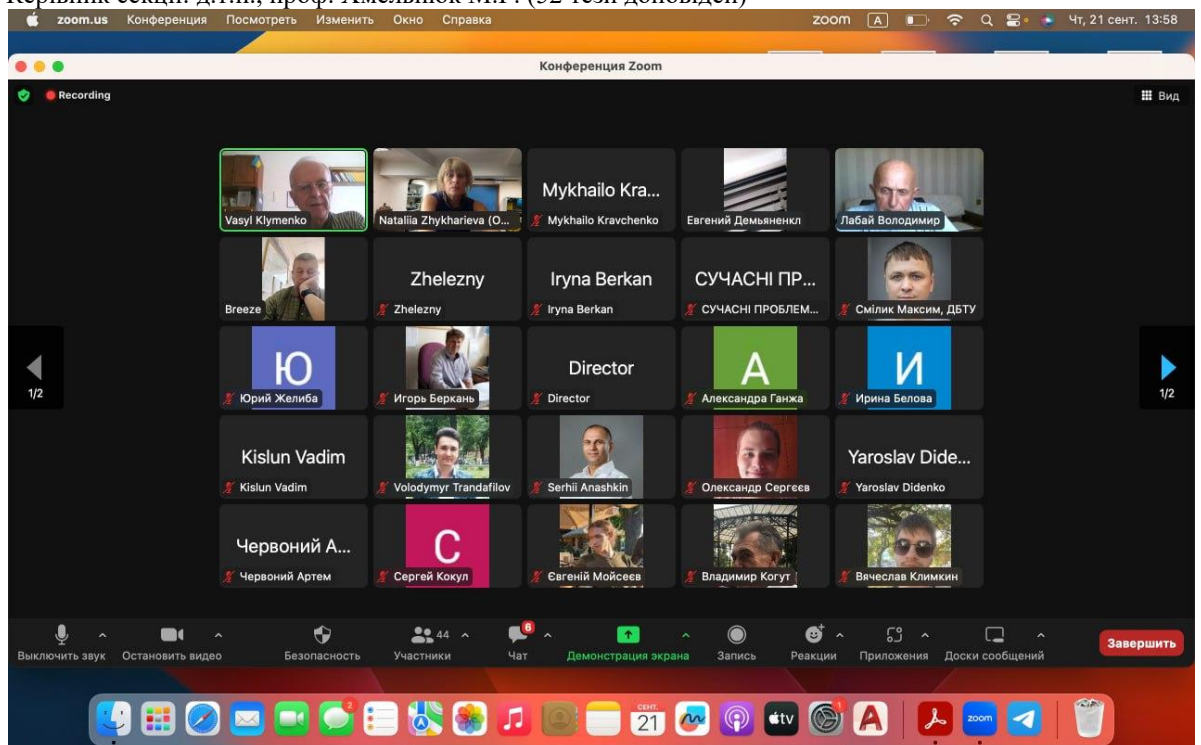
zoom.us Конференция Посмотреть Изменить Окно Справка

zoom A Чт, 21 сент. 13:58

Конференция Zoom

Recording

Вид

Vasyl Klymenko
Nataliia Zhykharieva (O...
Mykhailo Kra...
Mykhailo Kravchenko
Евгений Демьяненкл
Лабай Володимир

Breeze
Zhelezny
Zhelezny
Iryna Berkan
Iryna Berkan
СУЧАСНІ ПР...
СУЧАСНІ ПРОБЛЕМ...
Смілик Максим, ДБТУ

Ю
Юрий Желиба
Игорь Беркань
Director
Director
A
Александра Ганжа
И
Ирина Белова

1/2
1/2

Kislun Vadim
Kislun Vadim
Volodymyr Trandafilov
Serhii Anashkin
Олександр Сергеєв
Yaroslav Dide...
Yaroslav Didenko

Червоний А...
Червоний Артем
C
Сергей Кокул
Євгеній Мойсеєв
Владимир Когут
Вячеслав Климкин

Выключить звук
Остановить видео
Безопасность
44
Участники
6
Чат
Демонстрация экрана
Запись
Реакции
Приложения
Доски сообщений
Завершить

2
СЕНТ.
21
1
zoom